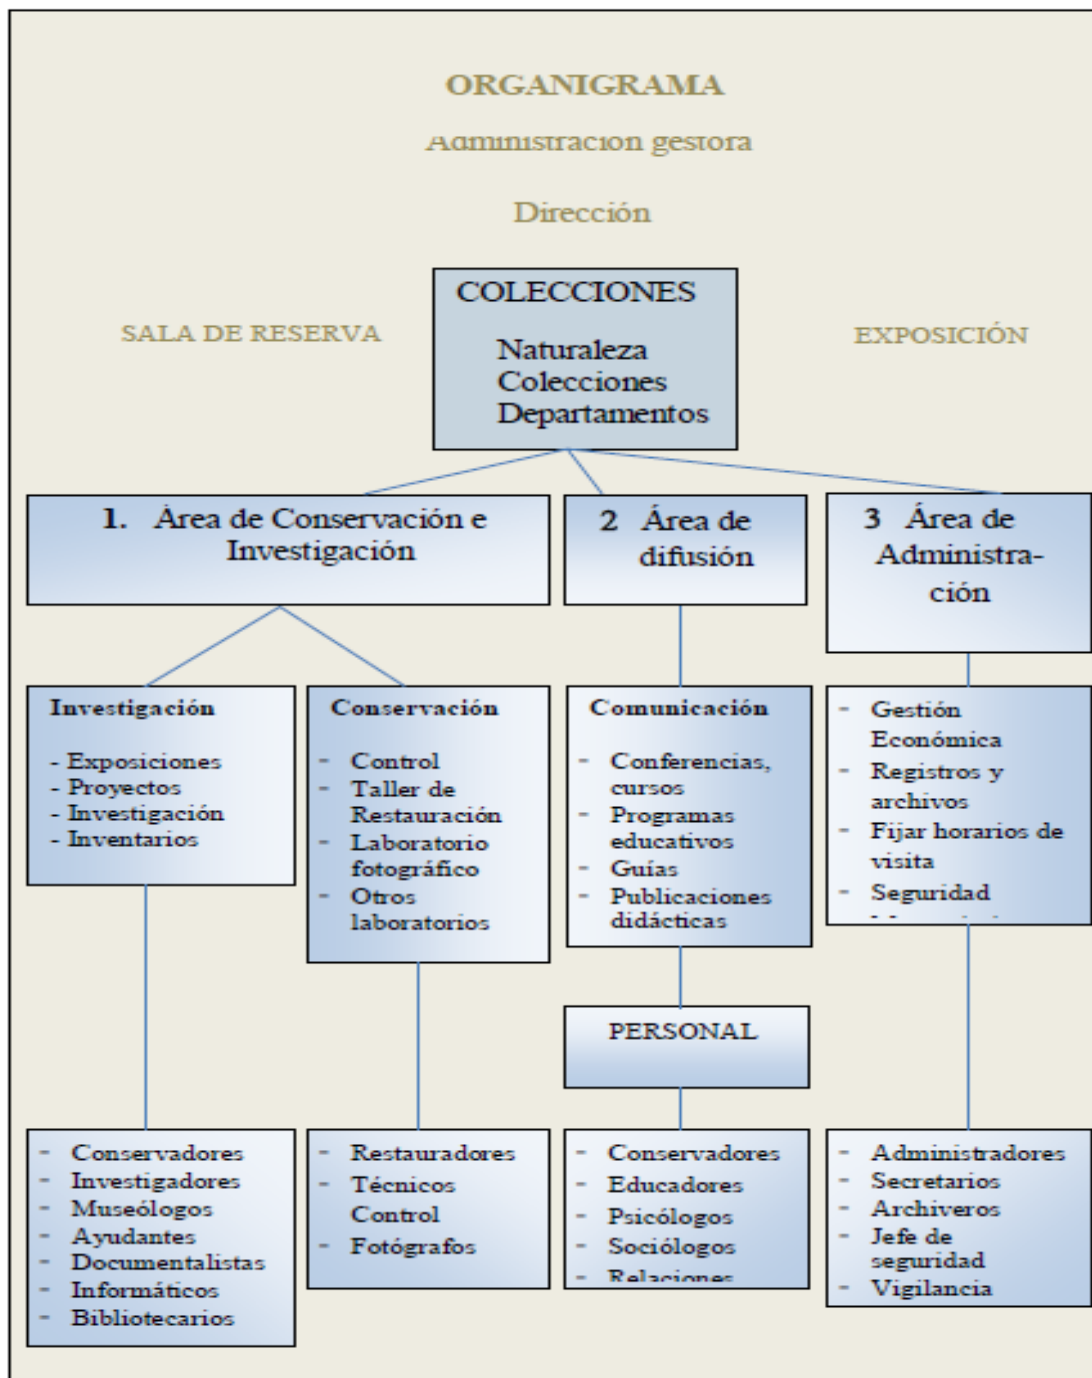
ORGANIGRAMA

Administración gestora

Dirección

COLECCIONES

Naturaleza
Colecciones
Departamentos

SALA DE RESERVA

EXPOSICIÓN

1. Área de Conservación e Investigación

2 Área de difusión

3 Área de Administración

Investigación

- Exposiciones
- Proyectos
- Investigación
- Inventarios

Conservación

- Control
- Taller de Restauración
- Laboratorio fotográfico
- Otros laboratorios

Comunicación

- Conferencias, cursos
- Programas educativos
- Guías
- Publicaciones didácticas

- Gestión Económica
- Registros y archivos
- Fijar horarios de visita
- Seguridad
- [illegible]

PERSONAL

- Conservadores
- Investigadores
- Museólogos
- Ayudantes
- Documentalistas
- Informáticos
- Bibliotecarios

- Restauradores
- Técnicos Control
- Fotógrafos

- Conservadores
- Educadores
- Psicólogos
- Sociólogos
- Relaciones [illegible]

- Administradores
- Secretarios
- Archiveros
- Jefe de seguridad
- Vigilancia